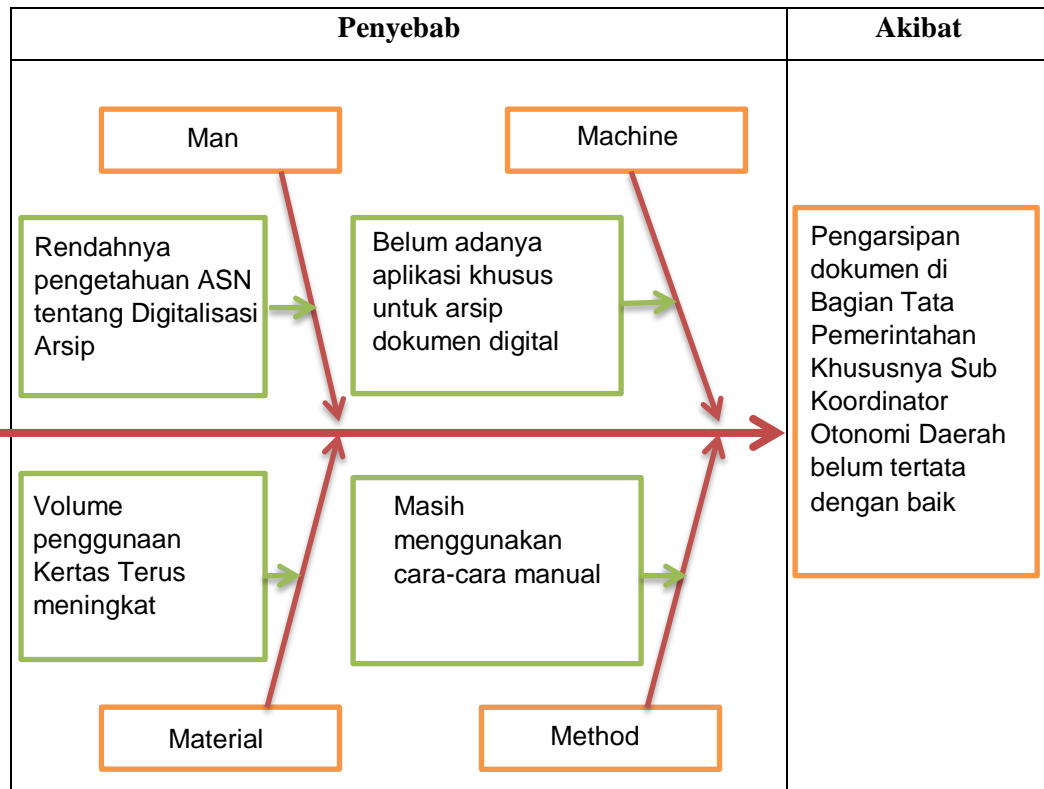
| Penyebab | Akibat |
|---|---|
| Man<br>Rendahnya pengetahuan ASN tentang Digitalisasi Arsip<br>Machine<br>Belum adanya aplikasi khusus untuk arsip dokumen digital<br>Volume penggunaan Kertas Terus meningkat<br>Masih menggunakan cara-cara manual<br>Material<br>Method | Pengarsipan dokumen di Bagian Tata Pemerintahan Khususnya Sub Koordinator Otonomi Daerah belum tertata dengan baik |